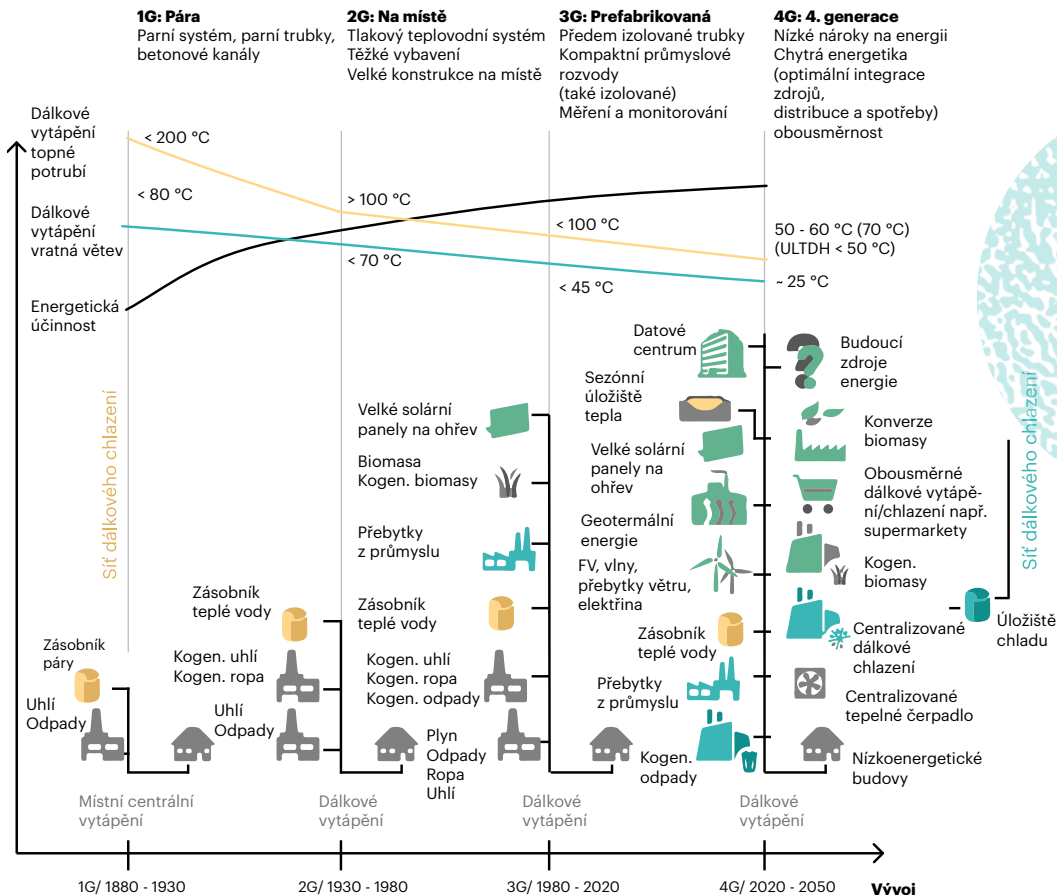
1G: Pára
Parní systém, parní trubky, betonové kanály

2G: Na místě
Tlakový teplovodní systém
Těžké vybavení
Velké konstrukce na místě

3G: Prefabrikovaná
Předem izolované trubky
Kompaktní průmyslové rozvody
(také izolované)
Měření a monitorování

4G: 4. generace
Nízké nároky na energii
Chytrá energetika
(optimální integrace zdrojů,
distribuce a spotřeby)
obousměrnost

Dálkové vytápění topné potrubí
Dálkové vytápění vratná větev
Energetická účinnost

< 200 °C
< 80 °C
> 100 °C
< 70 °C
< 100 °C
< 45 °C
50 - 60 °C (70 °C)
(ULTDH < 50 °C)
~ 25 °C

Síť dálkového chlazení

Zásobník páry
Uhlí
Odpady
Zásobník teplé vody
Kogen. uhlí
Kogen. ropa
Uhlí
Odpady

Velké solární panely na ohřev
Biomasa
Kogen. biomasy
Přebytky z průmyslu
Zásobník teplé vody
Kogen. uhlí
Kogen. ropa
Kogen. odpady
Plyn
Odpady
Ropa
Uhlí

Datové centrum
Sezónní úložiště tepla
Velké solární panely na ohřev
Geotermální energie
FV, vlny, přebytky větru, elektřina
Zásobník teplé vody
Přebytky z průmyslu
Kogen. odpady

Budoucí zdroje energie
Konverze biomasy
Obousměrné dálkové vytápění/chlazení např. supermarkety
Kogen. biomasy
Centralizované dálkové chlazení
Centralizované tepelné čerpadlo
Nízkoenergetické budovy

Síť dálkového chlazení
Úložiště chladu

Místní centrální vytápění
Dálkové vytápění
Dálkové vytápění
Dálkové vytápění

1G/ 1880 - 1930
2G/ 1930 - 1980
3G/ 1980 - 2020
4G/ 2020 - 2050
Vývoj